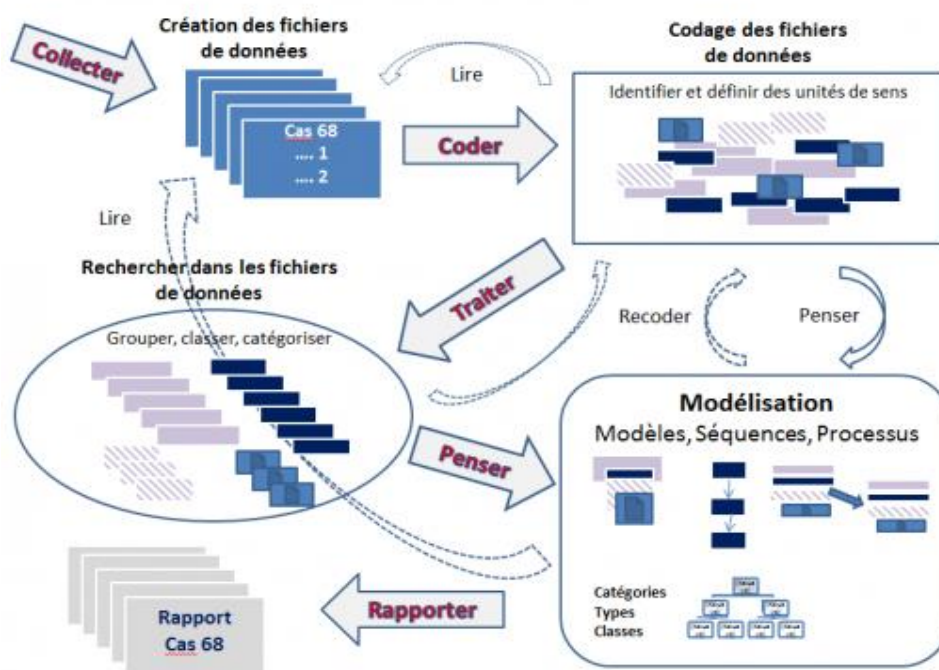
Collecter

Création des fichiers de données

Cas 68
.... 1
.... 2

Lire

Codage des fichiers de données

Identifier et définir des unités de sens

Coder

Lire

Rechercher dans les fichiers de données

Traiter

Recoder

Penser

Grouper, classer, catégoriser

Modélisation
Modèles, Séquences, Processus

Penser

Catégories
Types
Classes

Rapporter

Rapport
Cas 68